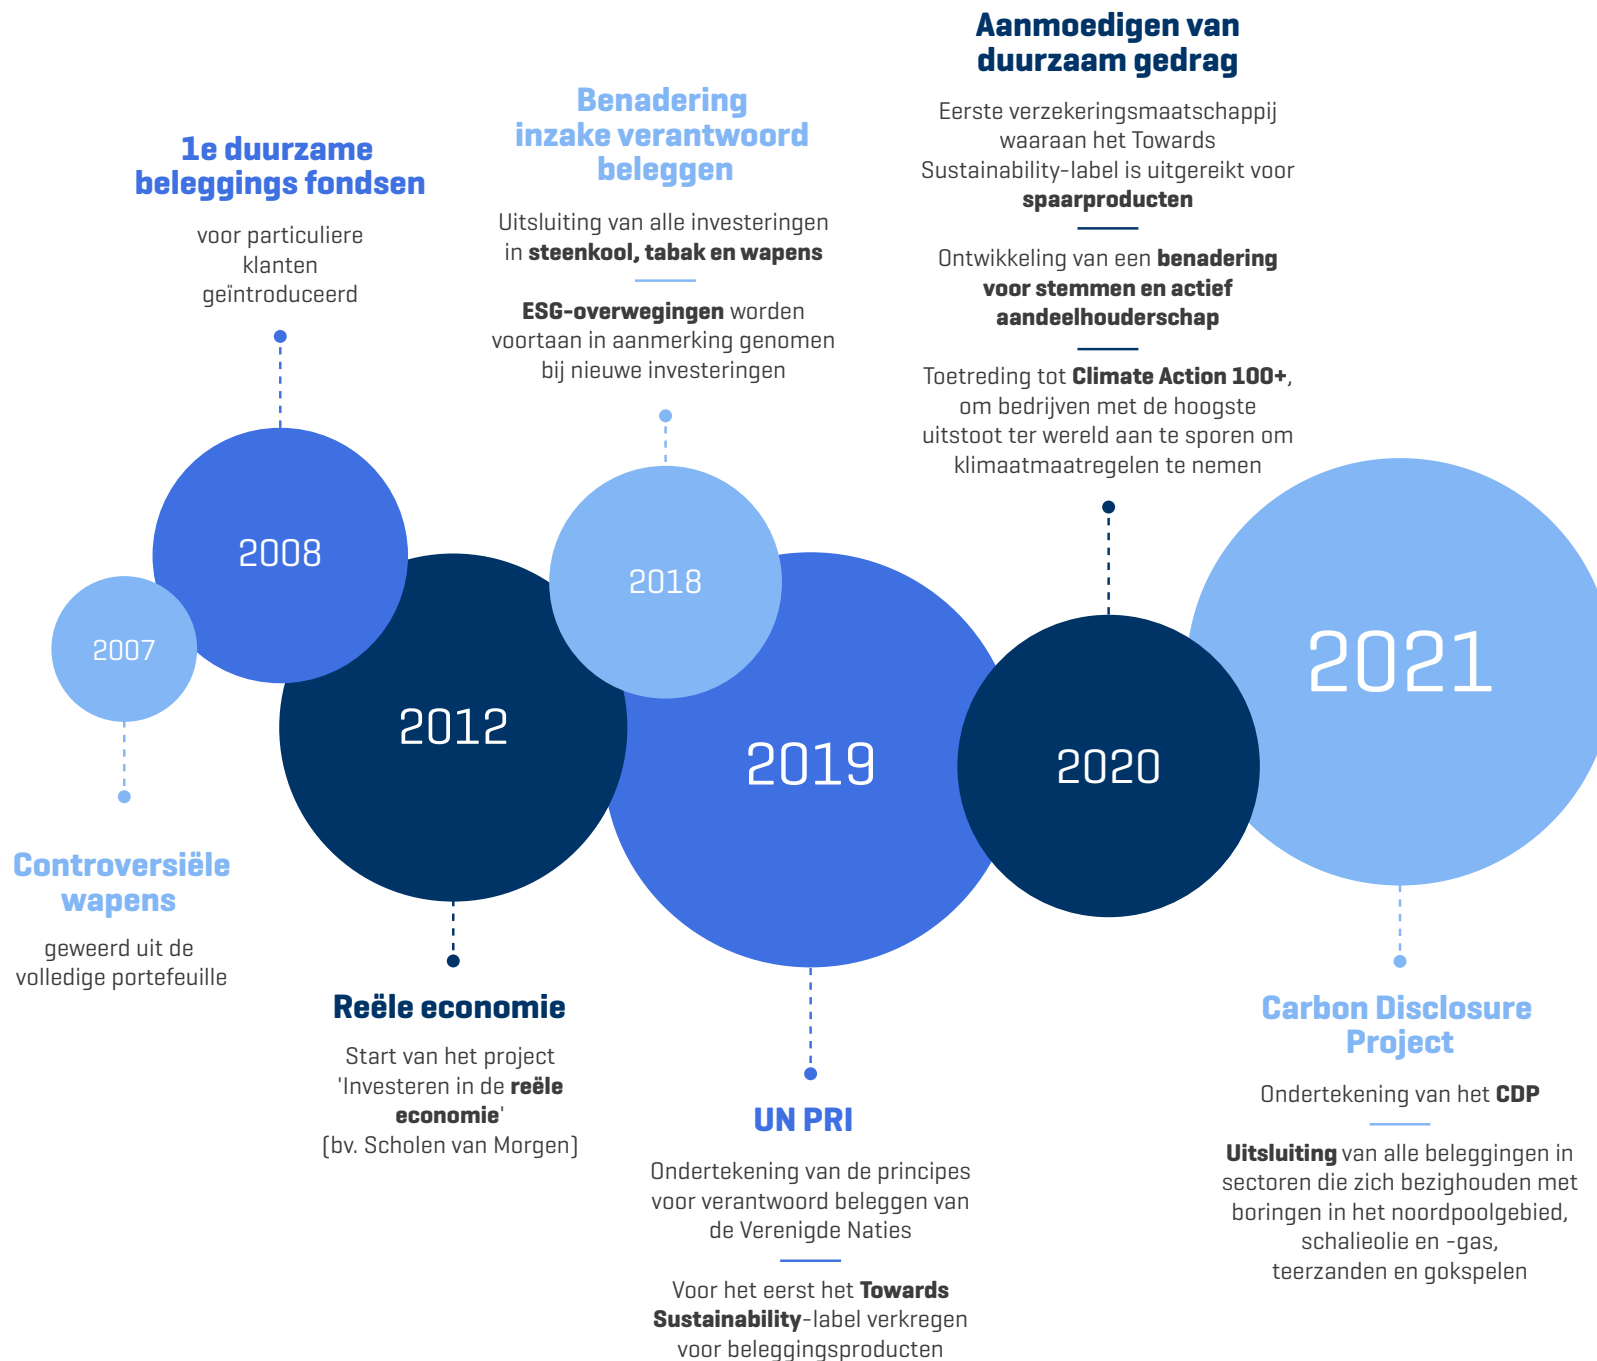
1e duurzame beleggings fondsen

voor particuliere klanten geïntroduceerd

Benadering inzake verantwoord beleggen

Uitsluiting van alle investeringen in **steenkool, tabak en wapens**

**ESG-overwegingen** worden voortaan in aanmerking genomen bij nieuwe investeringen

Aanmoedigen van duurzaam gedrag

Eerste verzekeringsmaatschappij waaraan het Towards Sustainability-label is uitgereikt voor **spaarproducten**

Ontwikkeling van een **benadering voor stemmen en actief aandeelhouderschap**

Toetreding tot **Climate Action 100+**, om bedrijven met de hoogste uitstoot ter wereld aan te sporen om klimaatmaatregelen te nemen

2007

2008

2012

2018

2019

2020

2021

Controversiële wapens

geweerd uit de volledige portefeuille

Reële economie

Start van het project 'Investeren in de **reële economie**' (bv. Scholen van Morgen)

UN PRI

Ondertekening van de principes voor verantwoord beleggen van de Verenigde Naties

Voor het eerst het **Towards Sustainability**-label verkregen voor beleggingsproducten

Carbon Disclosure Project

Ondertekening van het **CDP**

**Uitsluiting** van alle beleggingen in sectoren die zich bezighouden met boringen in het noordpoolgebied, schalieolie en -gas, teerzanden en gokspelen